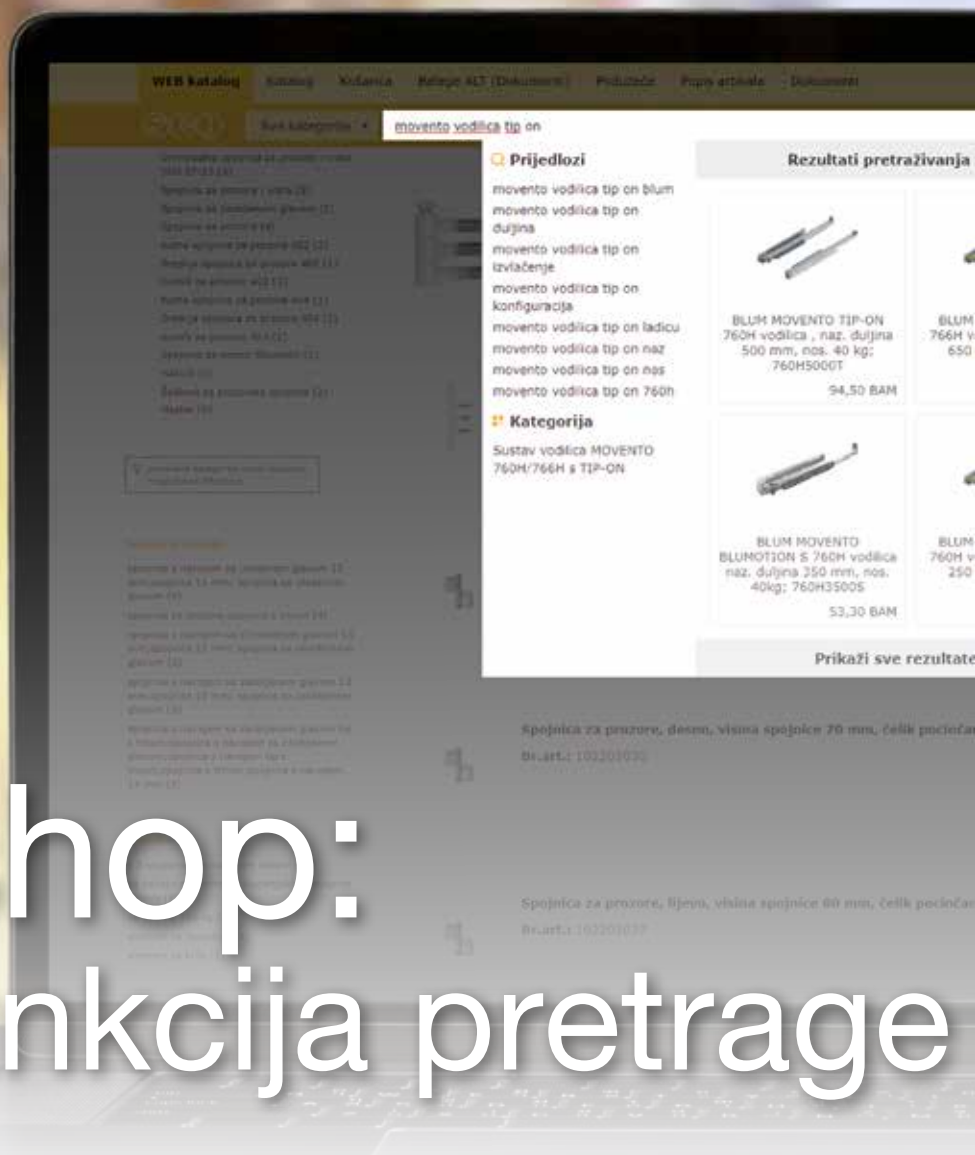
WEB katalog Katalog Košarica Bilješke ALT (Dokumenti) Poduzeće Popis artikala Dokumenti

Sve kategorije movento vodilica tip on

Prijedlozi
movento vodilica tip on blum
movento vodilica tip on duljina
movento vodilica tip on izvlačenje
movento vodilica tip on konfiguracija
movento vodilica tip on ladicu
movento vodilica tip on naz
movento vodilica tip on nos
movento vodilica tip on 760h

Kategorija
Sustav vodilica MOVENTO 760H/766H s TIP-ON

Rezultati pretraživanja

BLUM MOVENTO TIP-ON 760H vodilica , naz. duljina 500 mm, nos. 40 kg; 760H5000T
94,50 BAM

BLUM 766H v 650

BLUM MOVENTO BLUMOTION S 760H vodilica naz. duljina 250 mm, nos. 40kg; 760H2500S
53,30 BAM

BLUM 760H v 250

Prikaži sve rezultate

Spojnica za prozore, desno, visina spojnice 70 mm, čelik pocinča
Br.art.: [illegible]

Spojnica za prozore, lijevo, visina spojnice 80 mm, čelik pocinča
Br.art.: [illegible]

hop:
nkcija pretrage